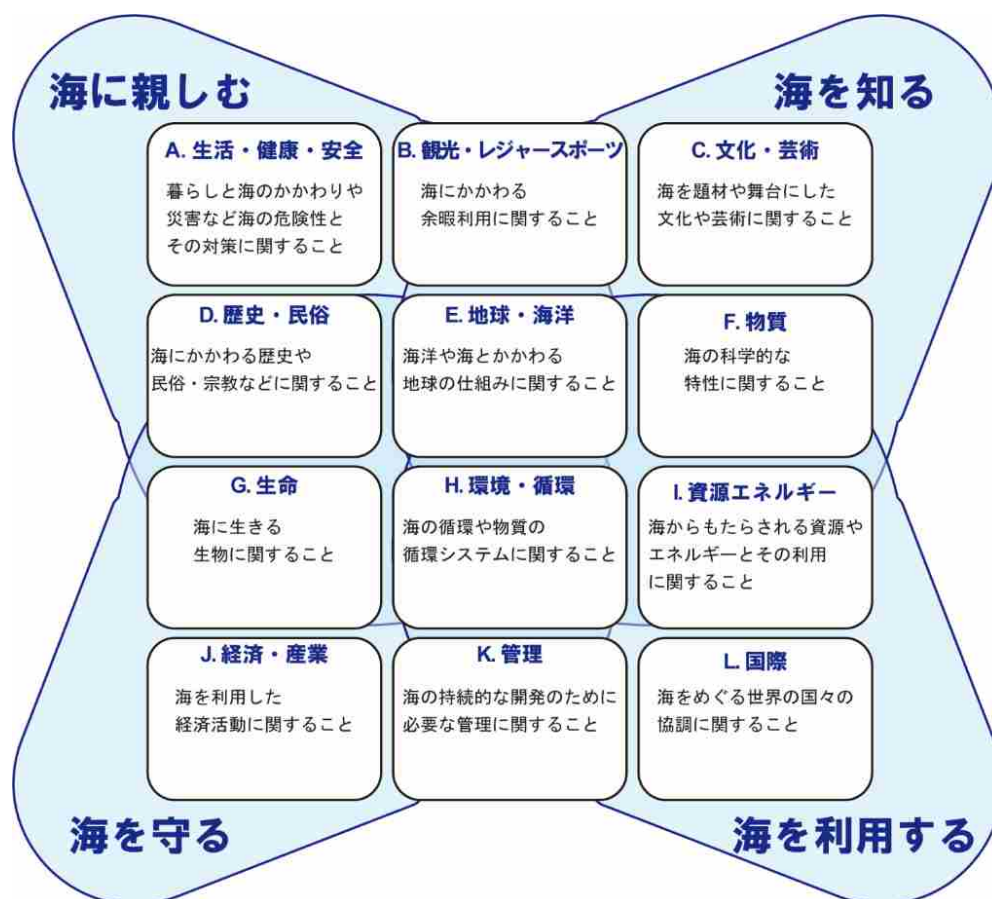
海に親しむ

海を知る

A. 生活・健康・安全
暮らしと海のかかわりや災害など海の危険性とその対策に関すること

B. 観光・レジャースポーツ
海にかかわる余暇利用に関すること

C. 文化・芸術
海を題材や舞台にした文化や芸術に関すること

D. 歴史・民俗
海にかかわる歴史や民俗・宗教などに関すること

E. 地球・海洋
海洋や海とかかわる地球の仕組みに関すること

F. 物質
海の科学的な特性に関すること

G. 生命
海に生きる生物に関すること

H. 環境・循環
海の循環や物質の循環システムに関すること

I. 資源エネルギー
海からもたらされる資源やエネルギーとその利用に関すること

J. 経済・産業
海を利用した経済活動に関すること

K. 管理
海の持続的な開発のために必要な管理に関すること

L. 国際
海をめぐる世界の国々の協調に関すること

海を守る

海を利用する